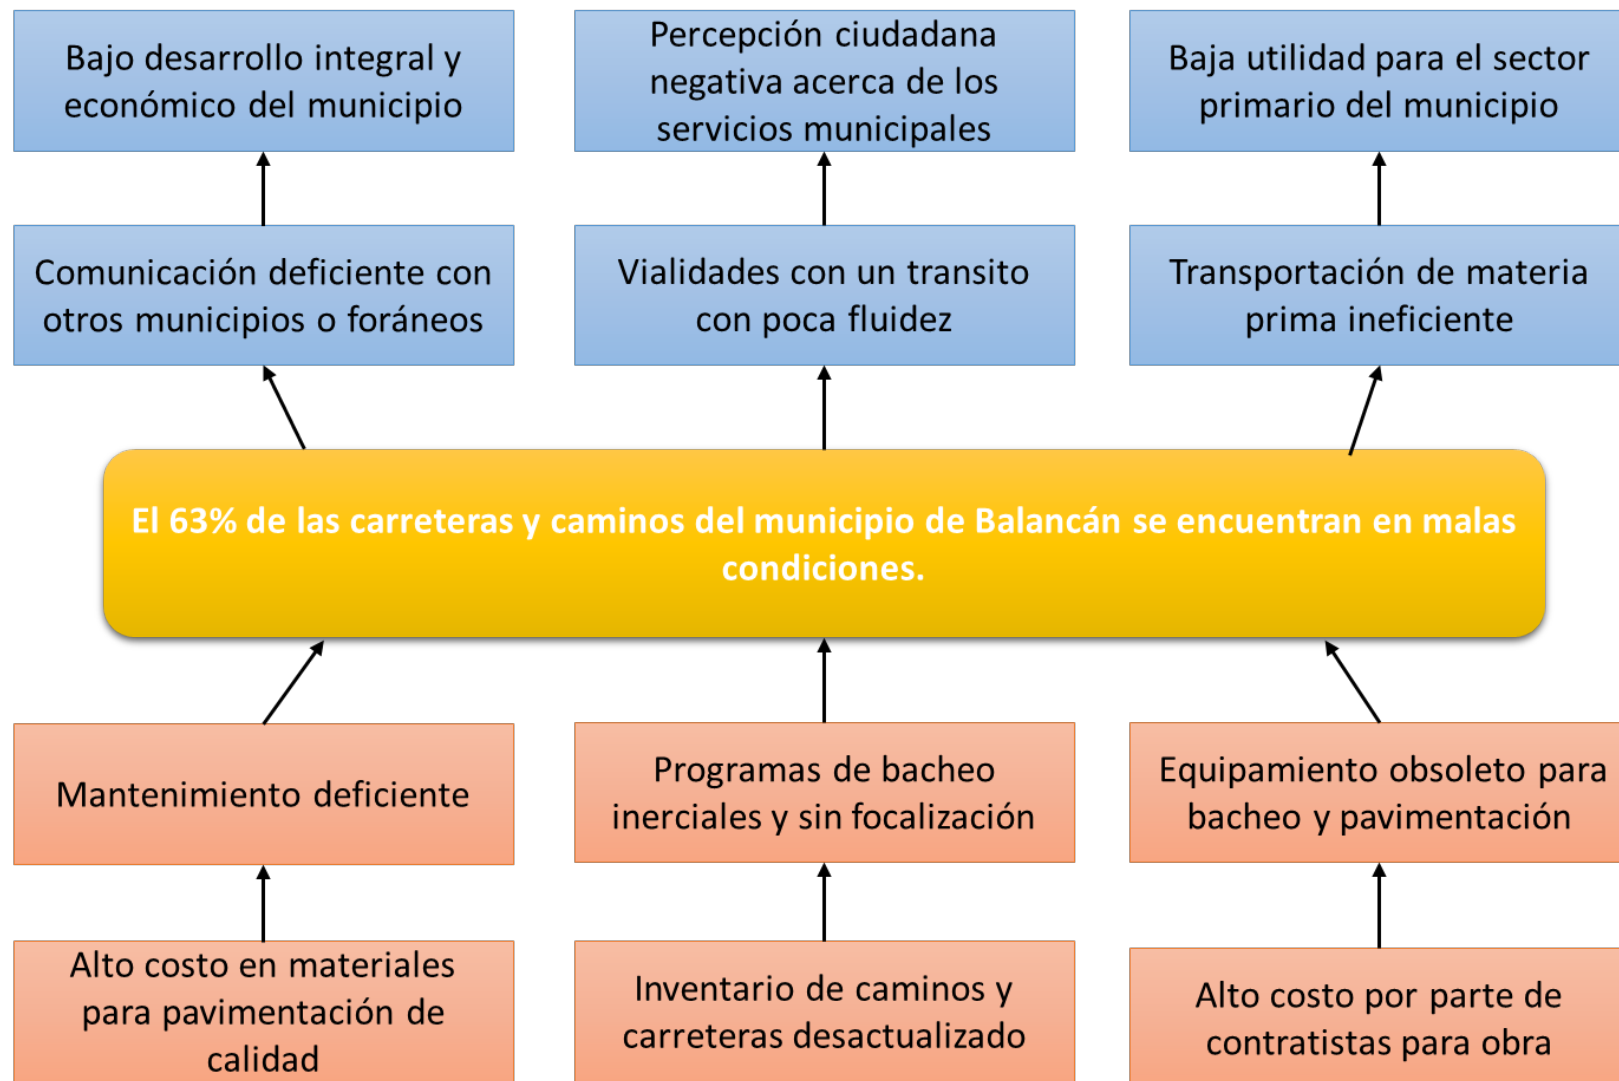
Bajo desarrollo integral y económico del municipio

Percepción ciudadana negativa acerca de los servicios municipales

Baja utilidad para el sector primario del municipio

Comunicación deficiente con otros municipios o foráneos

Vialidades con un transito con poca fluidez

Transportación de materia prima ineficiente

El 63% de las carreteras y caminos del municipio de Balancán se encuentran en malas condiciones.

Mantenimiento deficiente

Programas de bacheo inerciales y sin focalización

Equipamiento obsoleto para bacheo y pavimentación

Alto costo en materiales para pavimentación de calidad

Inventario de caminos y carreteras desactualizado

Alto costo por parte de contratistas para obra